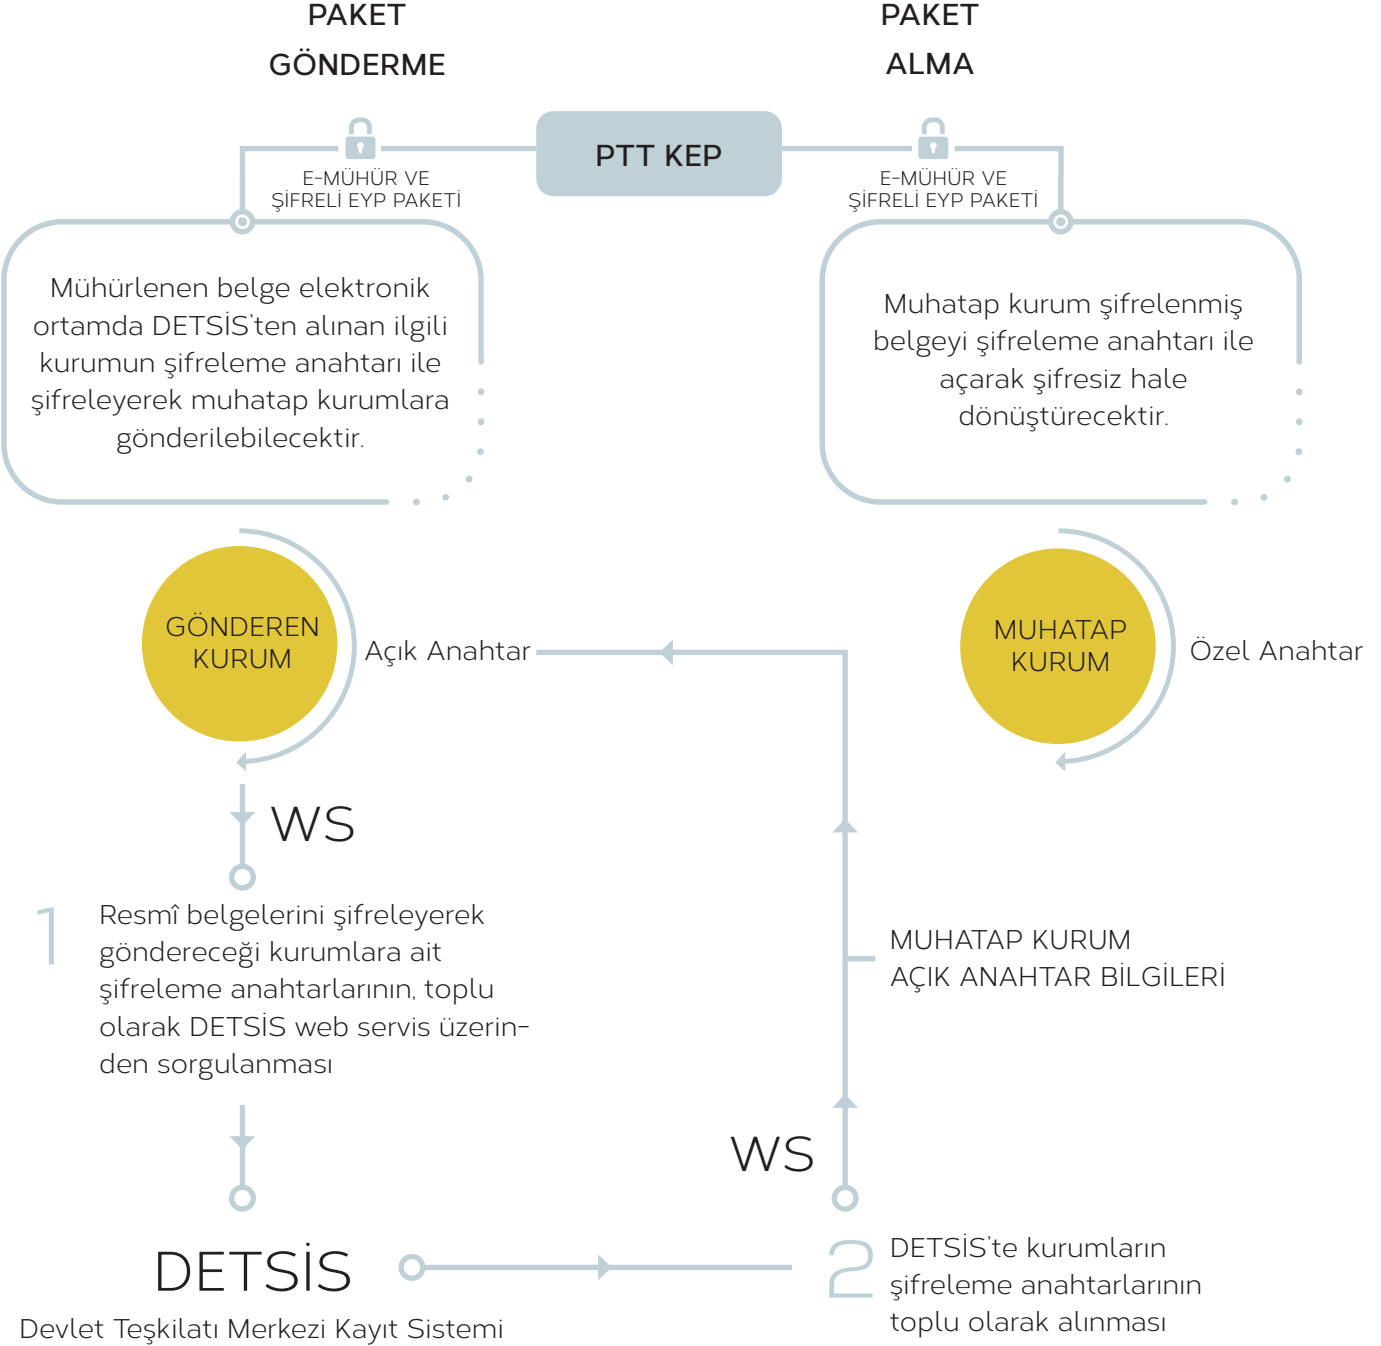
PAKET GÖNDERME

PAKET ALMA

PTT KEP

E-MÜHÜR VE ŞİFRELİ EYP PAKETİ

E-MÜHÜR VE ŞİFRELİ EYP PAKETİ

Mühürlenen belge elektronik ortamda DETSİS'ten alınan ilgili kurumun şifreleme anahtarı ile şifreleyerek muhatap kurumlara gönderilebilecektir.

Muhatap kurum şifrelenmiş belgeyi şifreleme anahtarı ile açarak şifresiz hale dönüştürecektir.

GÖNDEREN KURUM

Açık Anahtar

MUHATAP KURUM

Özel Anahtar

WS

1

Resmî belgelerini şifreleyerek göndereceği kurumlara ait şifreleme anahtarlarının, toplu olarak DETSİS web servis üzerinden sorgulanması

MUHATAP KURUM AÇIK ANAHTAR BİLGİLERİ

WS

DETSİS

Devlet Teşkilatı Merkezi Kayıt Sistemi

2

DETSİS'te kurumların şifreleme anahtarlarının toplu olarak alınması